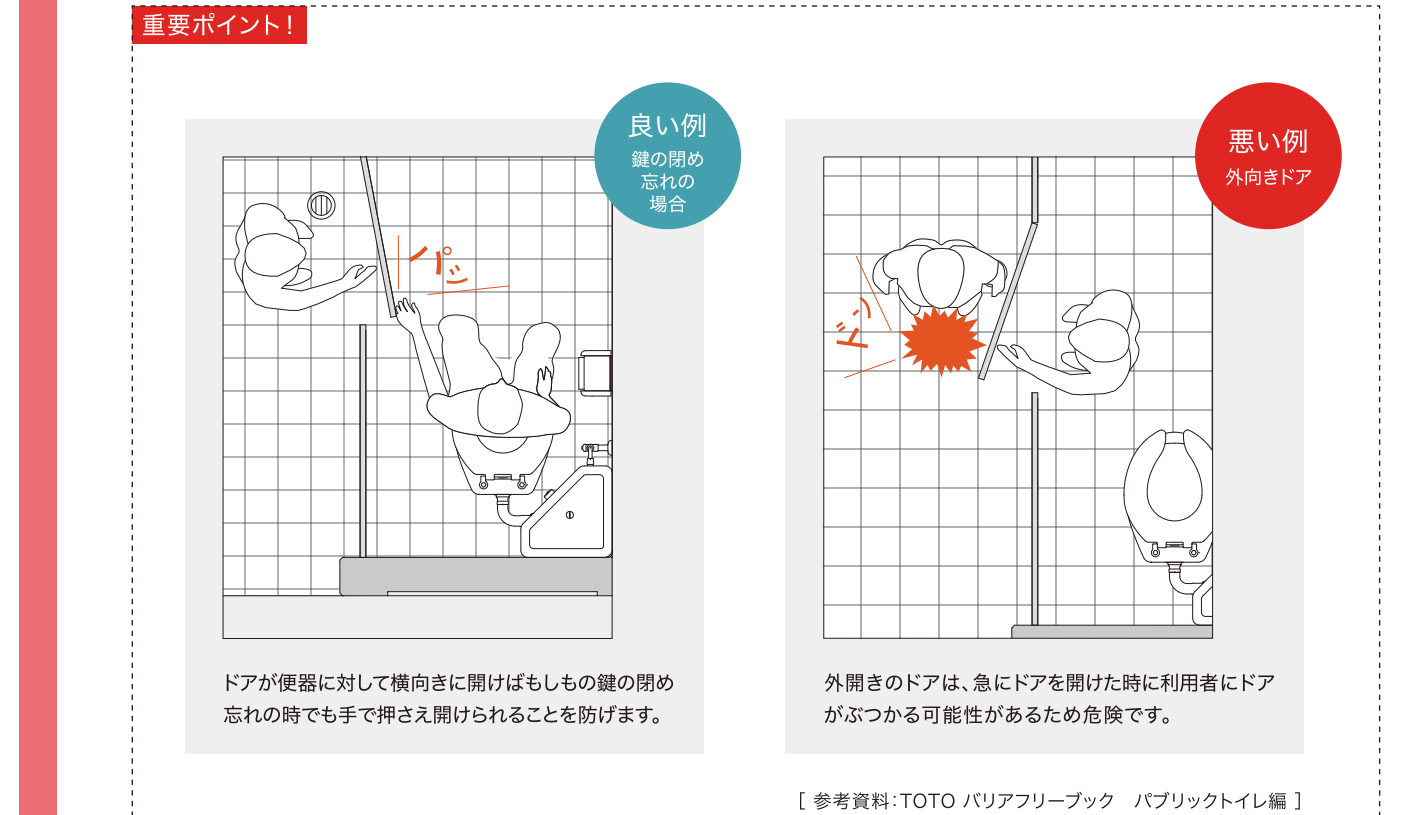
重要ポイント！

良い例
鍵の閉め忘れの場合

パッ

ドアが便器に対して横向きに開けばもしもの鍵の閉め忘れの時でも手で押さえ開けられることを防げます。

悪い例
外向きドア

ドン

外開きのドアは、急にドアを開けた時に利用者にドアがぶつかる可能性があるため危険です。

［ 参考資料：TOTO バリアフリーブック　パブリックトイレ編 ］